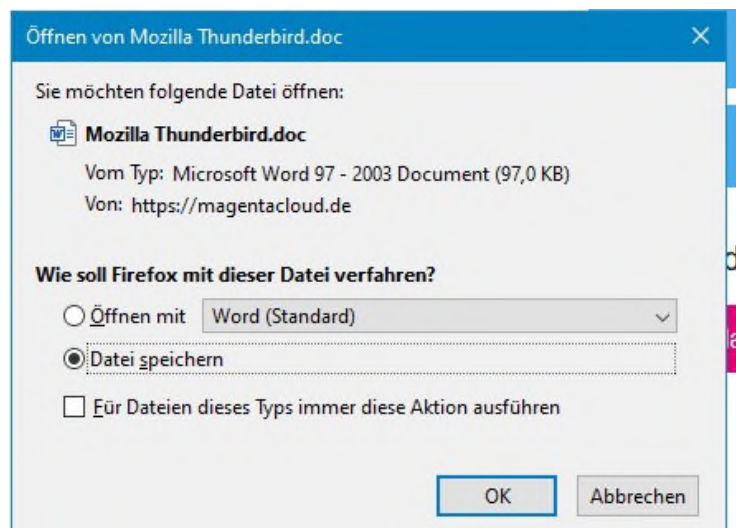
Öffnen von Mozilla Thunderbird.doc

Sie möchten folgende Datei öffnen:

Mozilla Thunderbird.doc

Vom Typ: Microsoft Word 97 - 2003 Document (97,0 KB)

Von: https://magentacloud.de

Wie soll Firefox mit dieser Datei verfahren?

Öffnen mit Word (Standard)

Datei speichern

Für Dateien dieses Typs immer diese Aktion ausführen

OK Abbrechen

d

la